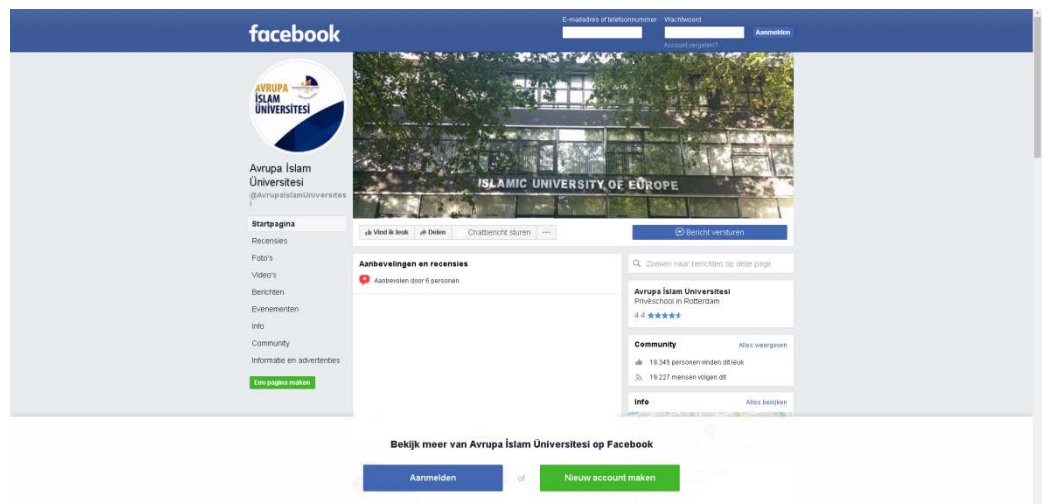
facebook

E-mailadres of telefoonnummer Wachtwoord
Aanmelden
Account vergeten?

AVRUPA
İSLAM
ÜNİVERSİTESİ

Avrupa İslam Üniversitesi
@AvrupaIslamUniversitesi

Startpagina
Recensies
Foto's
Video's
Berichten
Evenementen
Info
Community
Informatie en advertenties
Een pagina maken

ISLAMIC UNIVERSITY OF EUROPE

Vind ik leuk
Delen
Chatbericht sturen
···
Bericht versturen

Aanbevelingen en recensies
Aanbevolen door 6 personen

Zoeken naar berichten op deze pagina

Avrupa İslam Üniversitesi
Privéschool in Rotterdam
4.4 ★★★★★

Community
Alles weergeven
19.345 personen vinden dit leuk
19.227 mensen volgen dit

Info
Alles bekijken

Bekijk meer van Avrupa İslam Üniversitesi op Facebook

Aanmelden
of
Nieuw account maken